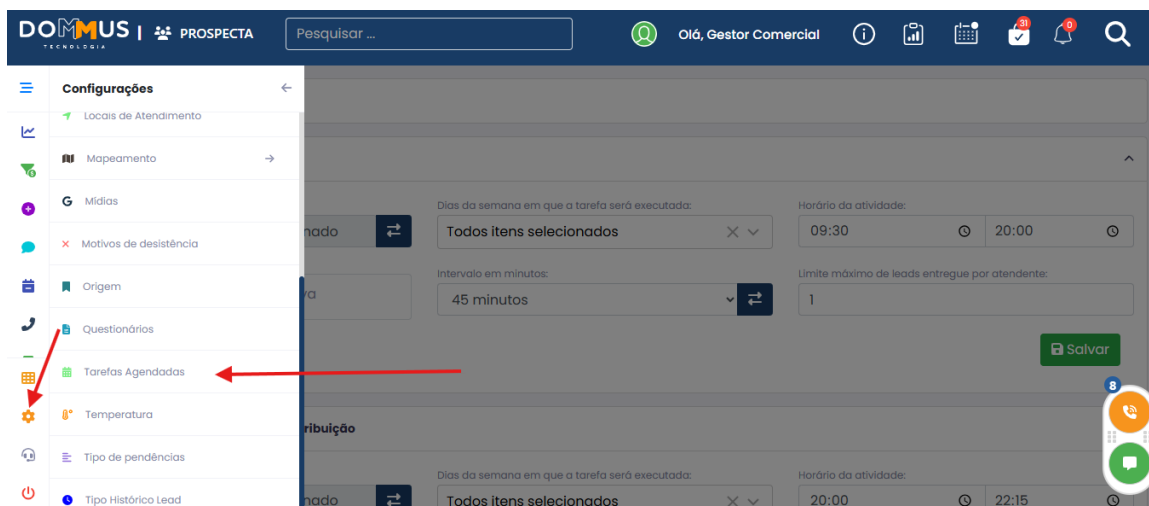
DOMMUS TECNOLOGIA | PROSPECTA

Pesquisar ...

Olá, Gestor Comercial

31

0

Configurações

Locais de Atendimento

Mapeamento

Mídias

Motivos de desistência

Origem

Questionários

Tarefas Agendadas

Temperatura

Tipo de pendências

Tipo Histórico Lead

nado

va

Dias da semana em que a tarefa será executada:

Todos itens selecionados

Intervalo em minutos:

45 minutos

Horário da atividade:

09:30

20:00

Limite máximo de leads entregue por atendente:

1

Salvar

8

ribuição

nado

Dias da semana em que a tarefa será executada:

Todos itens selecionados

Horário da atividade:

20:00

22:15